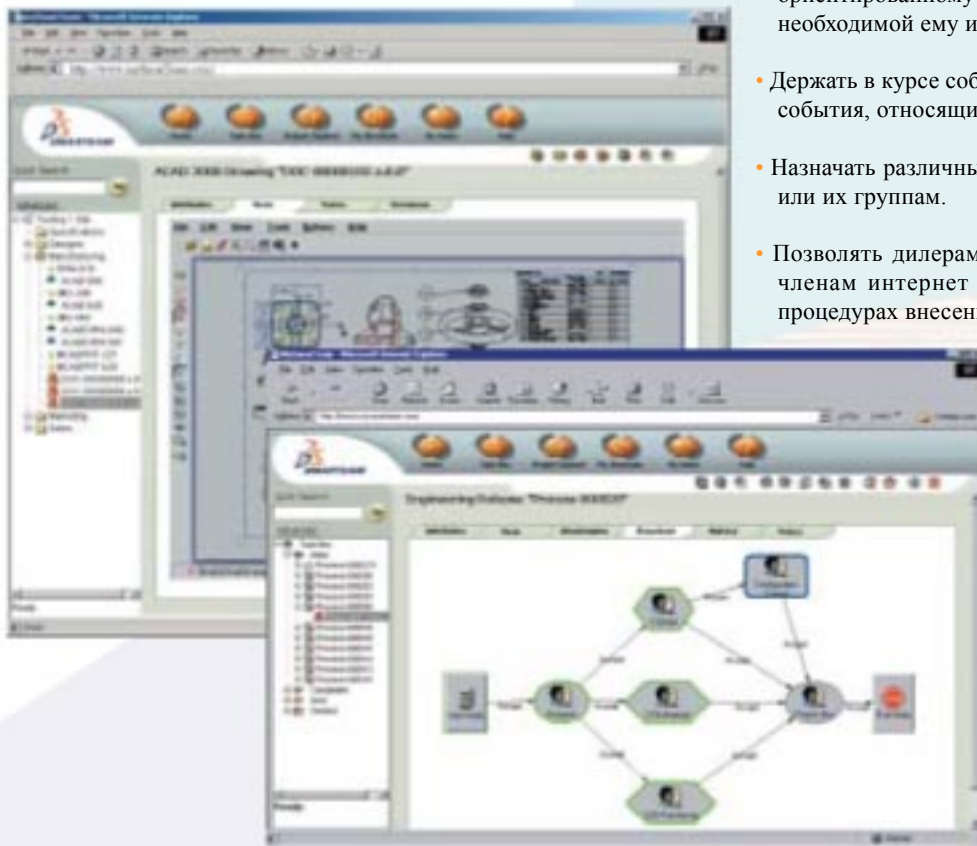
ориентированному
необходимой ему и

• Держать в курсе соб
события, относящи

• Назначать различны
или их группам.

• Позволять дилерам
членам интернет
процедурах внесен

ACAD 2000 Drawing "DOC-000000 A.0"

Engineering Release "Process 000000"